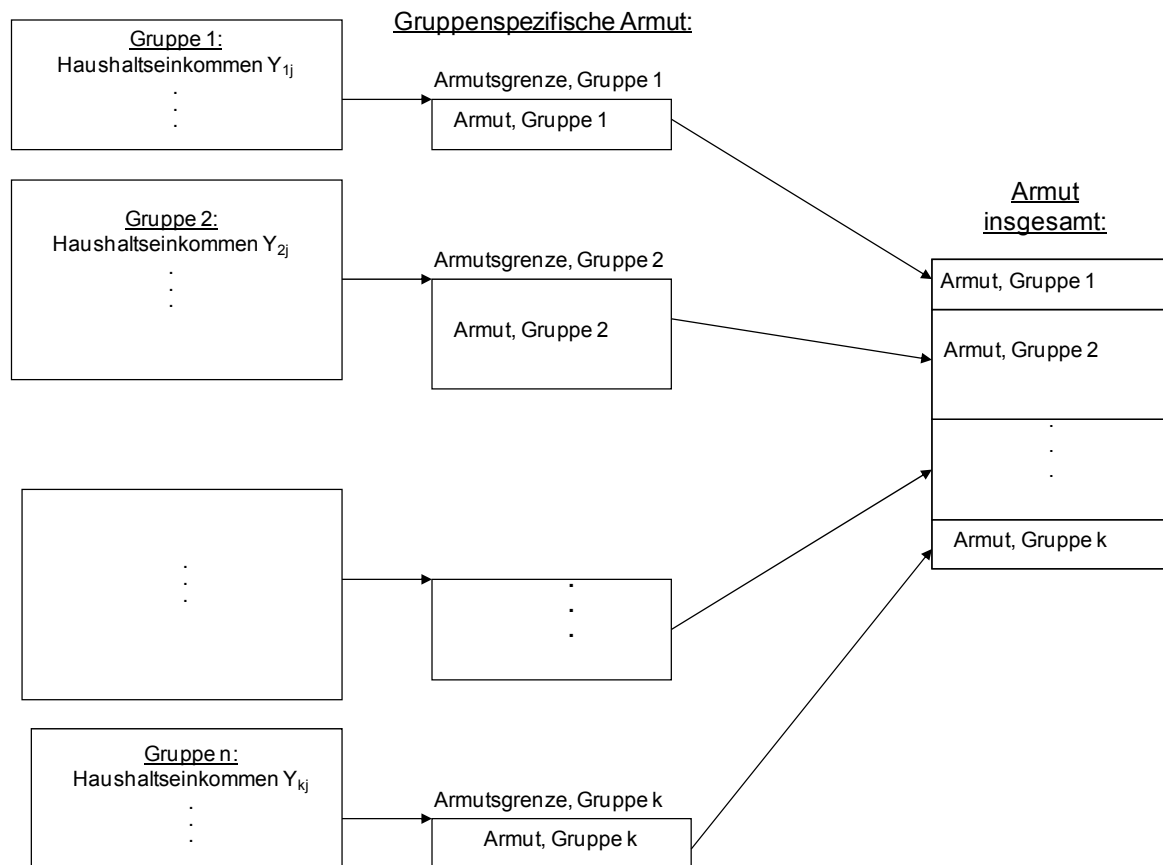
Gruppenspezifische Armut:

Gruppe 1:
Haushaltseinkommen $Y_{1j}$
.
.
.

Armutsgrenze, Gruppe 1
Armut, Gruppe 1

Gruppe 2:
Haushaltseinkommen $Y_{2j}$
.
.
.

Armutsgrenze, Gruppe 2
Armut, Gruppe 2

.
.
.

.
.
.

Gruppe n:
Haushaltseinkommen $Y_{kj}$
.
.
.

Armutsgrenze, Gruppe k
Armut, Gruppe k

Armut insgesamt:
Armut, Gruppe 1
Armut, Gruppe 2
.
.
.
Armut, Gruppe k